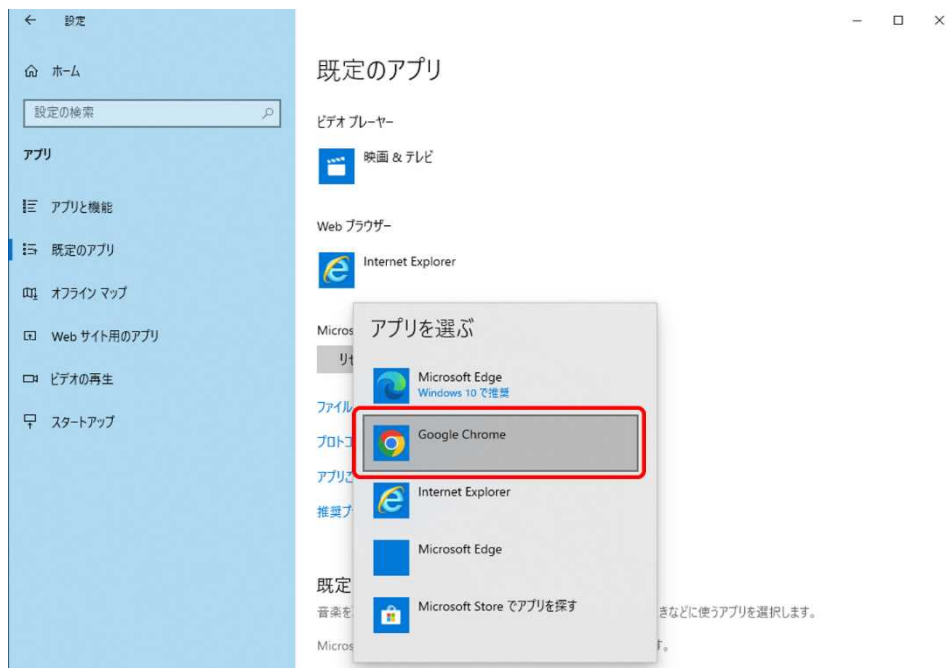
← 設定

ホーム

設定の検索

アプリ

アプリと機能

既定のアプリ

オフライン マップ

Web サイト用のアプリ

ビデオの再生

スタートアップ

既定のアプリ

ビデオ プレーヤー

映画 & テレビ

Web ブラウザー

Internet Explorer

Micros

リセ

ファイル

プロトコ

アプリご

推奨ブ

既定

音楽を

きなどに使うアプリを選択します。

Micros

す。

アプリを選ぶ

Microsoft Edge
Windows 10 で推奨

Google Chrome

Internet Explorer

Microsoft Edge

Microsoft Store でアプリを探す